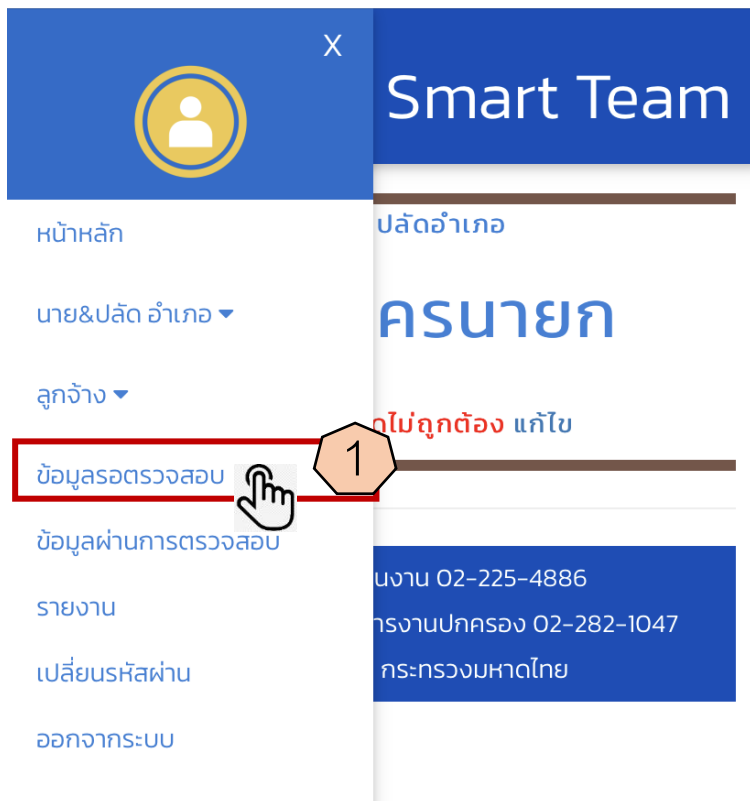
X

Smart Team

หน้าหลัก

นาย&ปลัด อำเภอ

ลูกจ้าง

ข้อมูลรอตรวจสอบ

1

ข้อมูลผ่านการตรวจสอบ

รายงาน

เปลี่ยนรหัสผ่าน

ออกจากระบบ

ปลัดอำเภอ

ครนายก

กไม่ถูกต้อง แก้ไข

นงาน 02-225-4886

ารงานปกครอง 02-282-1047

กระทรวงมหาดไทย